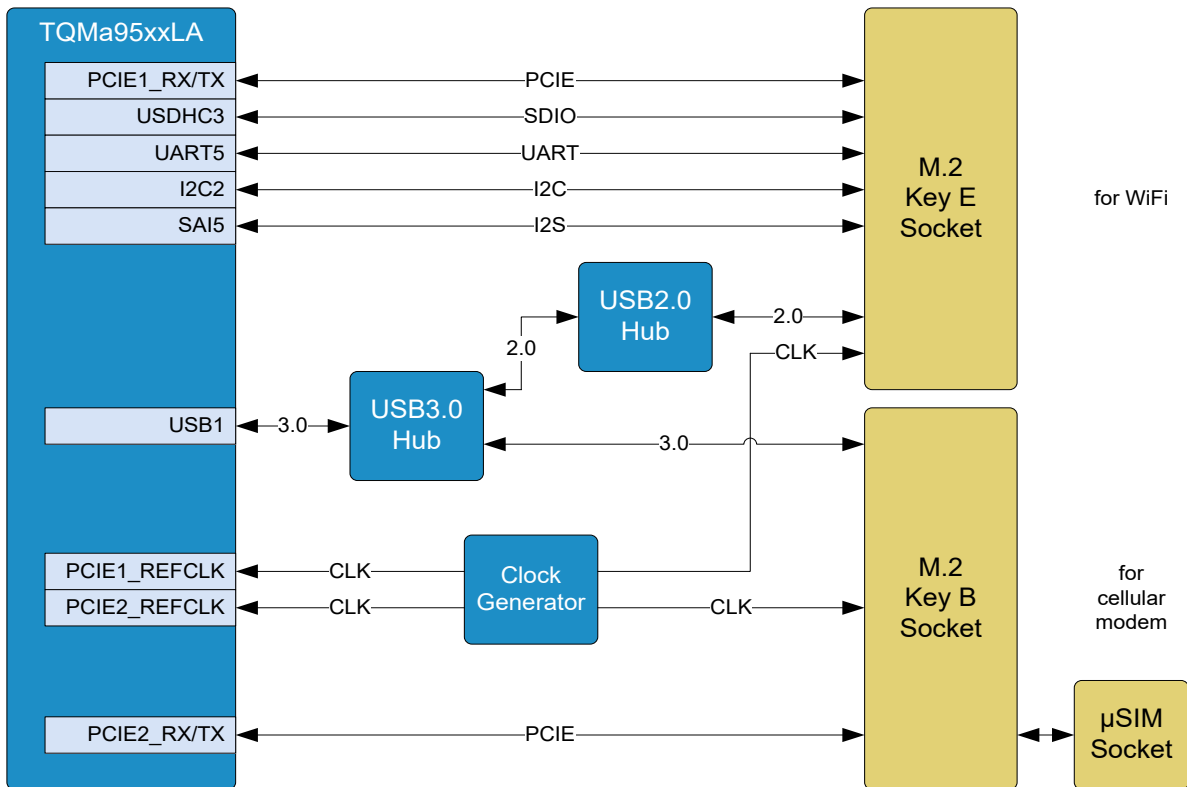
TQMa95xxLA

PCIE1_RX/TX
USDHC3
UART5
I2C2
SAI5

PCIE
SDIO
UART
I2C
I2S

M.2
Key E
Socket

for WiFi

USB2.0
Hub

2.0
2.0
CLK

USB1
3.0

USB3.0
Hub

3.0

PCIE1_REFCLK
PCIE2_REFCLK
CLK
CLK

Clock
Generator

CLK

M.2
Key B
Socket

for
cellular
modem

PCIE2_RX/TX
PCIE

µSIM
Socket